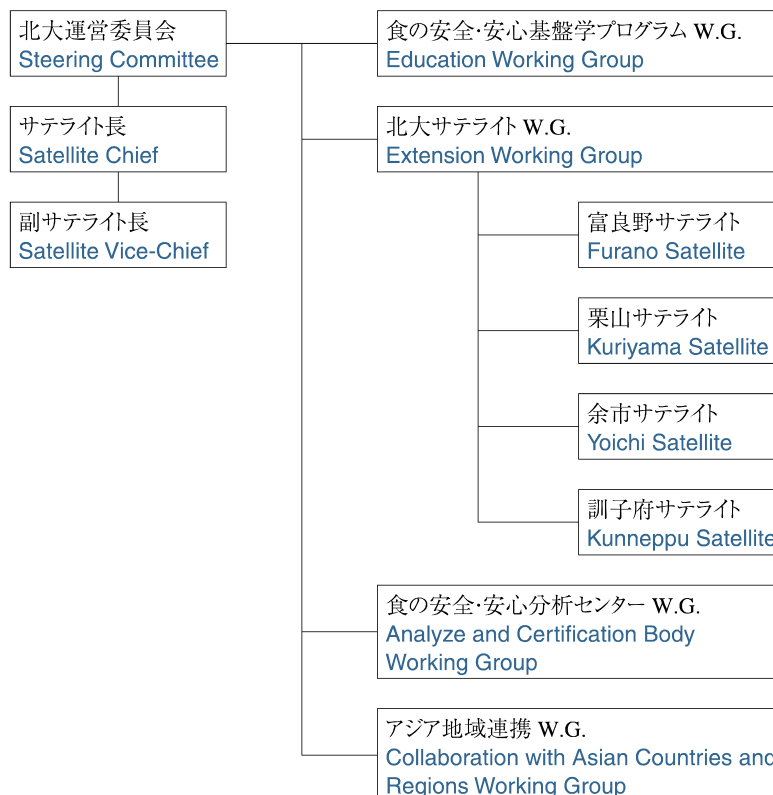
北大運営委員会
Steering Committee

サテライト長
Satellite Chief

副サテライト長
Satellite Vice-Chief

食の安全･安心基盤学プログラム W.G.
Education Working Group

北大サテライト W.G.
Extension Working Group

富良野サテライト
Furano Satellite

栗山サテライト
Kuriyama Satellite

余市サテライト
Yoichi Satellite

訓子府サテライト
Kunneppu Satellite

食の安全･安心分析センター W.G.
Analyze and Certification Body Working Group

アジア地域連携 W.G.
Collaboration with Asian Countries and Regions Working Group